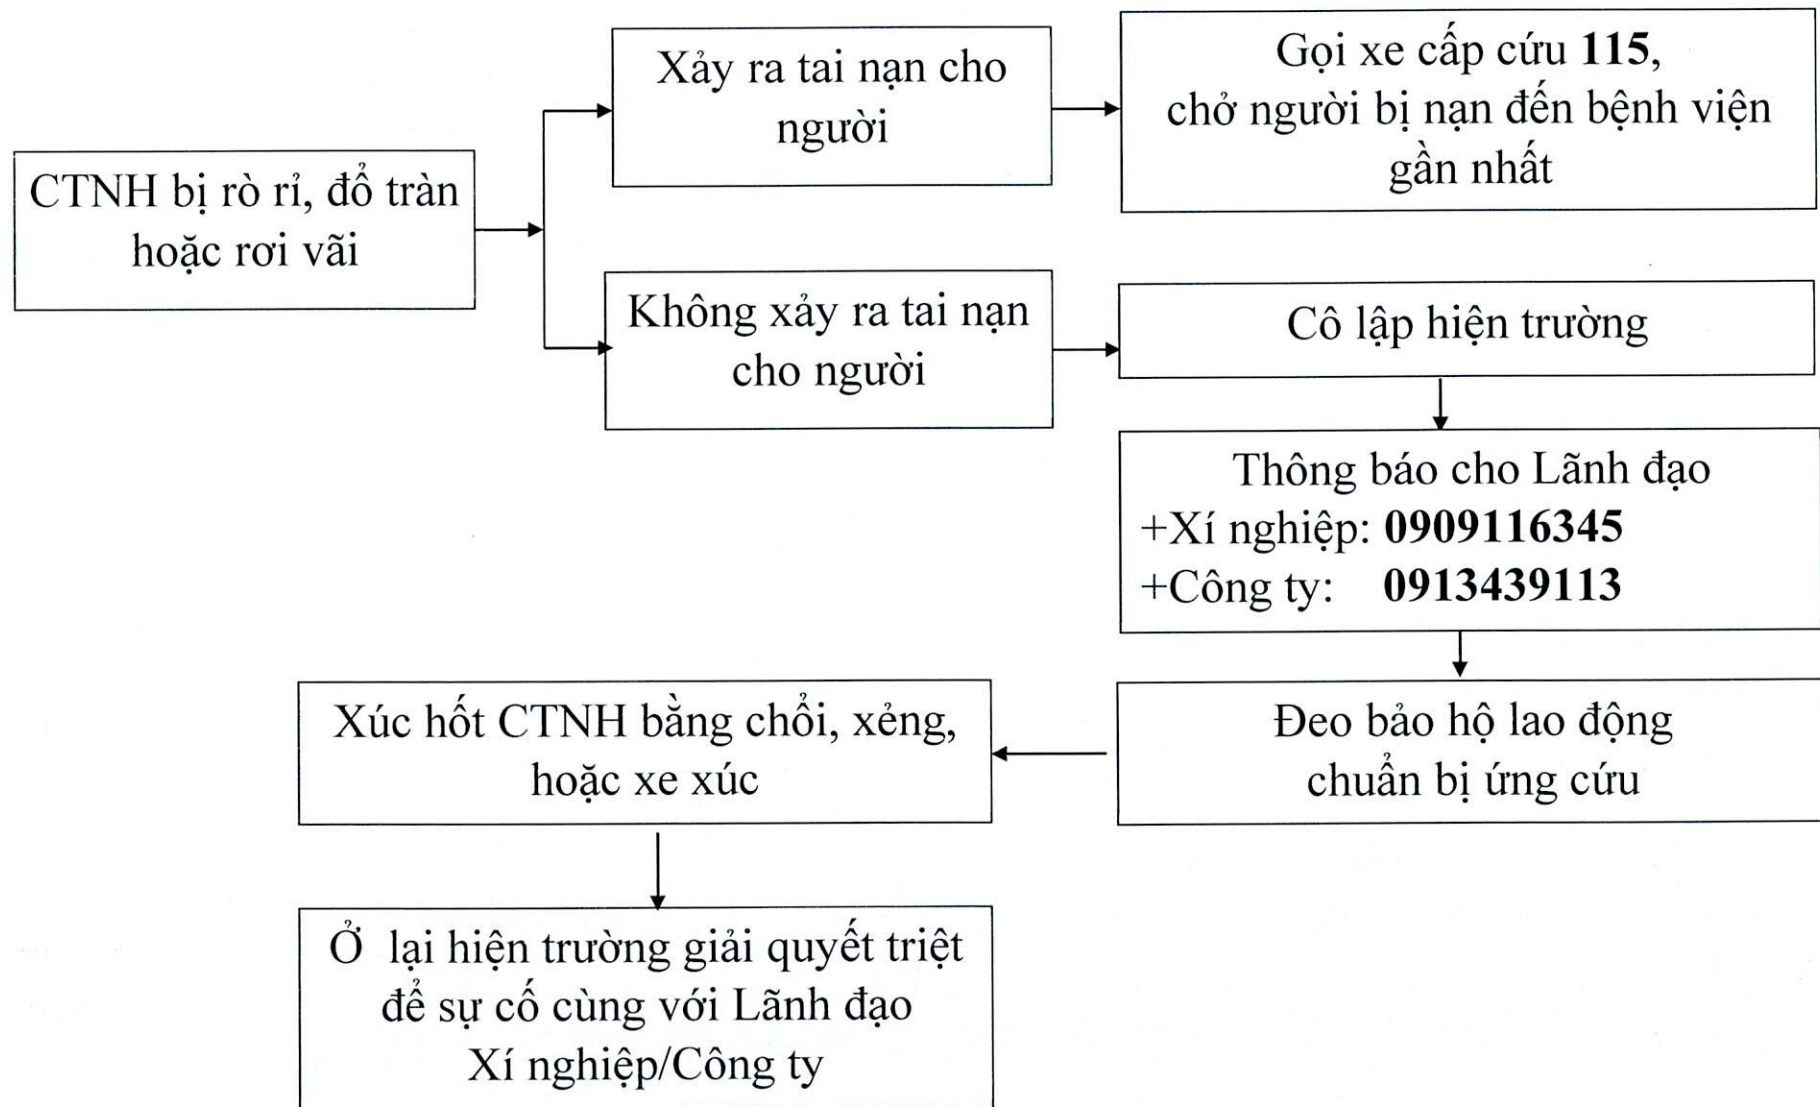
CTNH bị rò rỉ, đổ tràn hoặc rơi vãi

Xảy ra tai nạn cho người

Gọi xe cấp cứu **115**, chở người bị nạn đến bệnh viện gần nhất

Không xảy ra tai nạn cho người

Cô lập hiện trường

Thông báo cho Lãnh đạo
+Xí nghiệp: **0909116345**
+Công ty: **0913439113**

Đeo bảo hộ lao động chuẩn bị ứng cứu

Xúc hốt CTNH bằng chổi, xẻng, hoặc xe xúc

Ở lại hiện trường giải quyết triệt để sự cố cùng với Lãnh đạo Xí nghiệp/Công ty